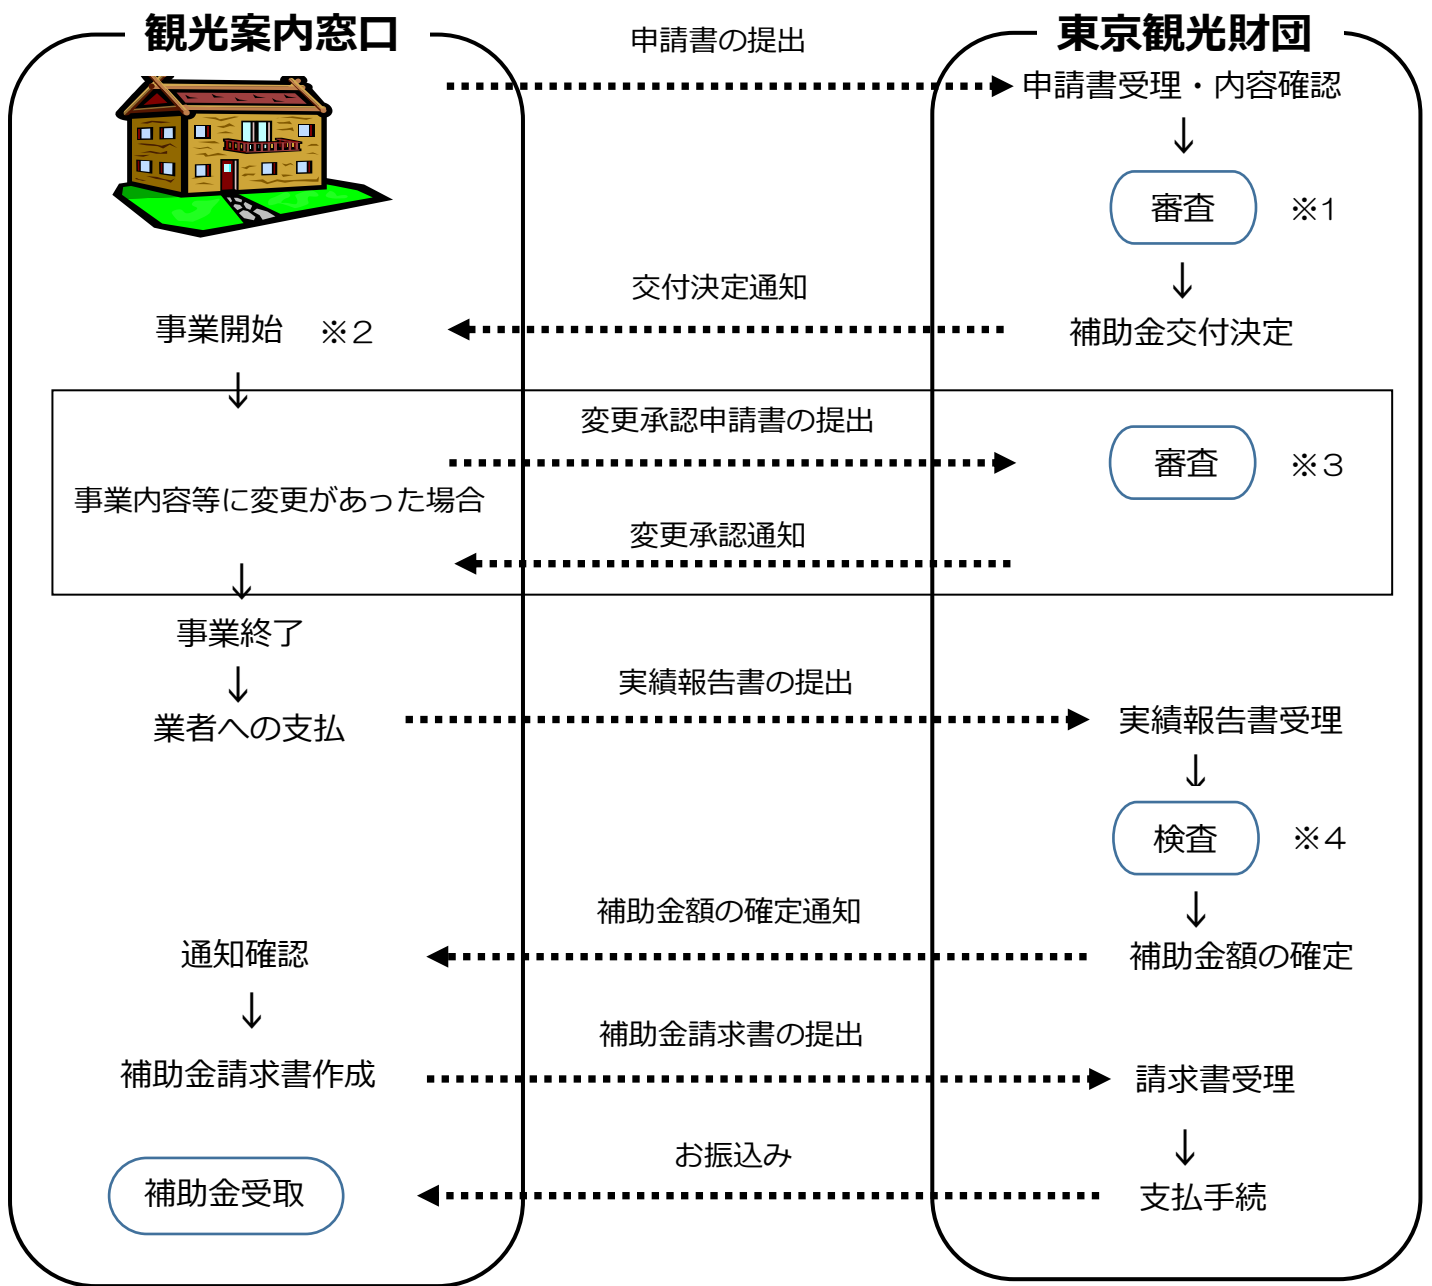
観光案内窓口

東京観光財団

申請書の提出

申請書受理・内容確認

↓

審査

※1

↓

交付決定通知

事業開始　※2

補助金交付決定

↓

変更承認申請書の提出

審査

※3

事業内容等に変更があった場合

変更承認通知

↓

事業終了

↓

実績報告書の提出

業者への支払

実績報告書受理

↓

検査

※4

↓

補助金額の確定通知

通知確認

補助金額の確定

↓

補助金請求書の提出

補助金請求書作成

請求書受理

↓

お振込み

補助金受取

支払手続